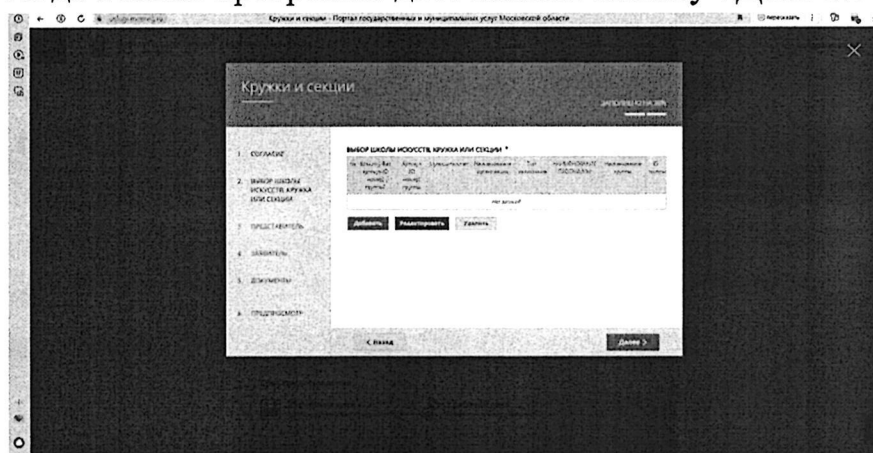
Кружки и секции - Портал государственных и муниципальных услуг Московской области

Кружки и секции

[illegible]

1. СОГЛАСИЕ

2. ВЫБОР ШКОЛЫ ИСКУССТВ, КРУЖКА ИЛИ СЕКЦИИ

3. ПРЕДСТАВИТЕЛЬ

4. ЗАЯВИТЕЛЬ

5. ДОКУМЕНТЫ

6. ПРЕДПРОСМОТР

ВЫБОР ШКОЛЫ ИСКУССТВ, КРУЖКА ИЛИ СЕКЦИИ *

| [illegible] | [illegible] | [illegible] | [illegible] | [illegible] | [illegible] | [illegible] | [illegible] |
|---|---|---|---|---|---|---|---|
| Нет данных | | | | | | | |

Добавить Редактировать Удалить

< Назад

Далее >